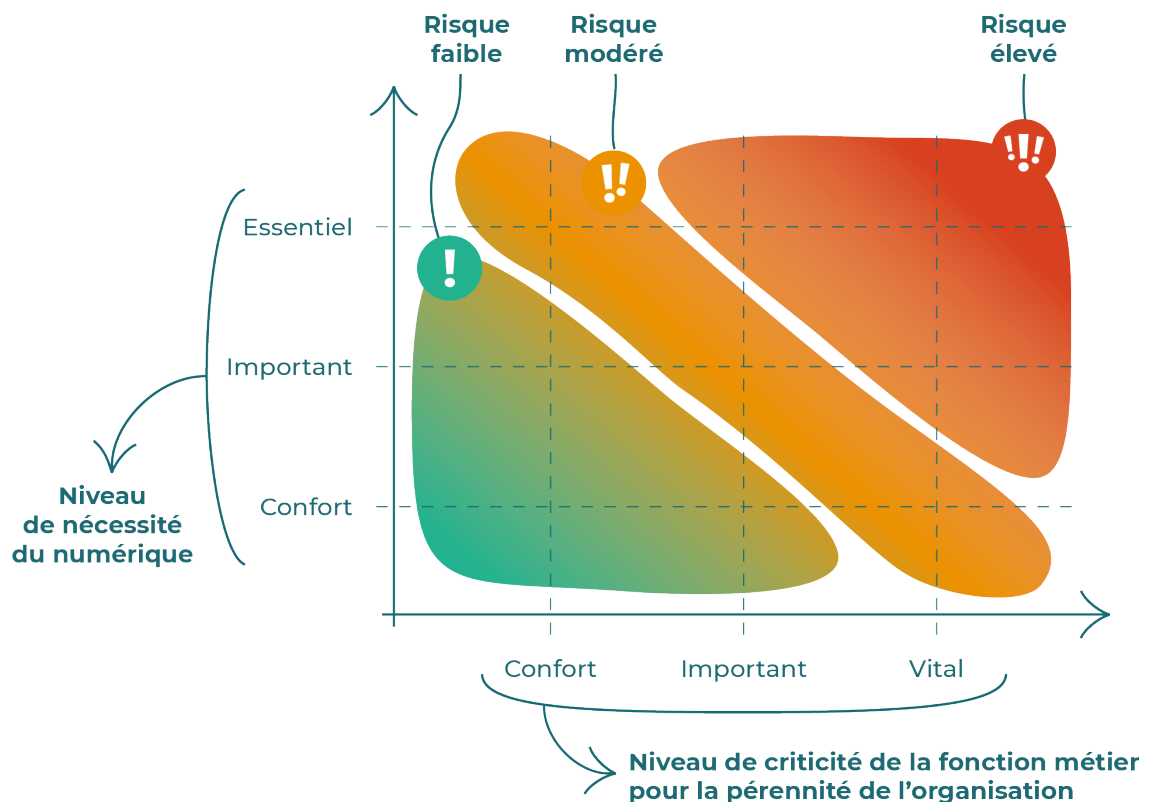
Risque faible

Risque modéré

Risque élevé

!!

!

!!!

Essentiel

Important

Confort

Niveau de nécessité du numérique

Confort

Important

Vital

Niveau de criticité de la fonction métier pour la pérennité de l’organisation